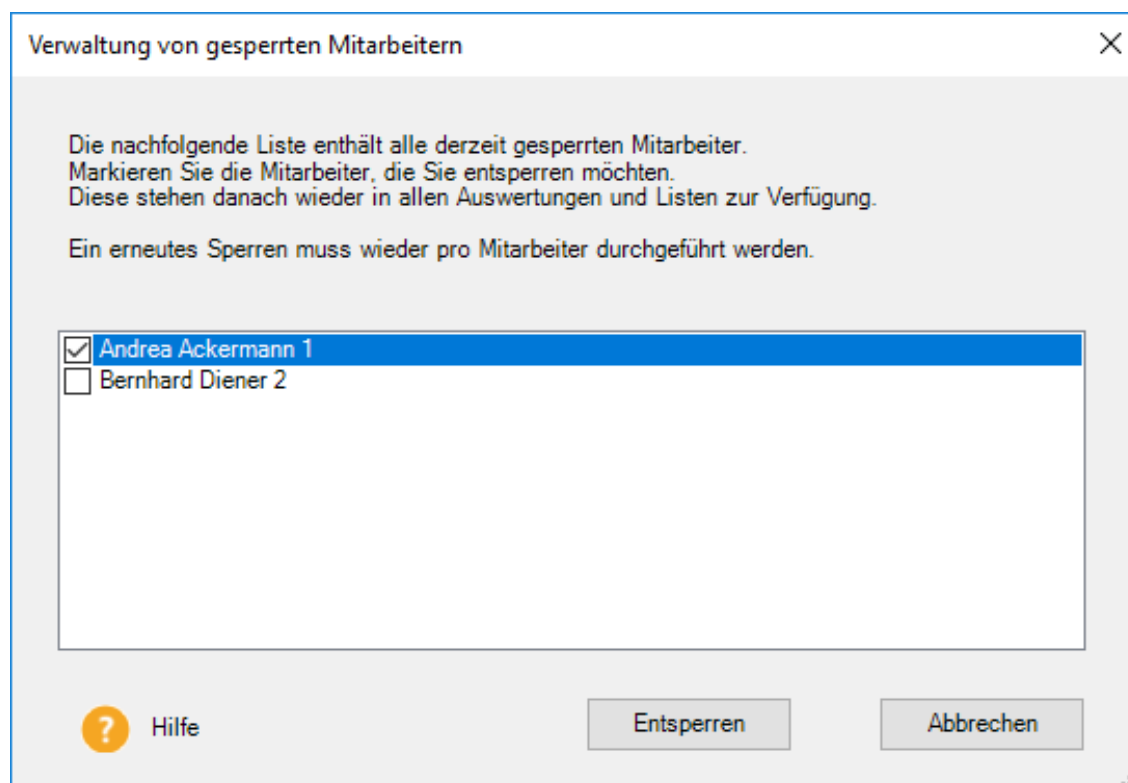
Verwaltung von gesperrten Mitarbeitern

Die nachfolgende Liste enthält alle derzeit gesperrten Mitarbeiter.
Markieren Sie die Mitarbeiter, die Sie entsperren möchten.
Diese stehen danach wieder in allen Auswertungen und Listen zur Verfügung.

Ein erneutes Sperren muss wieder pro Mitarbeiter durchgeführt werden.

Andrea Ackermann 1
Bernhard Diener 2

Hilfe

Entsperren

Abbrechen